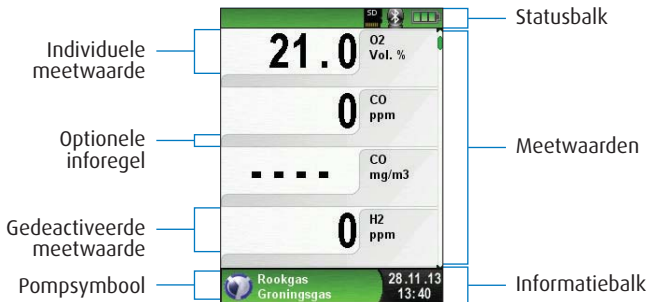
Statusbalk

Individuele meetwaarde

21.0 O2 Vol. %

0 CO ppm

Optionele inforegel

Meetwaarden

- - - - CO mg/m3

Gedeactiveerde meetwaarde

0 H2 ppm

Pompsymbool

Rookgas Groningsgas

28.11.13 13:40

Informatiebalk